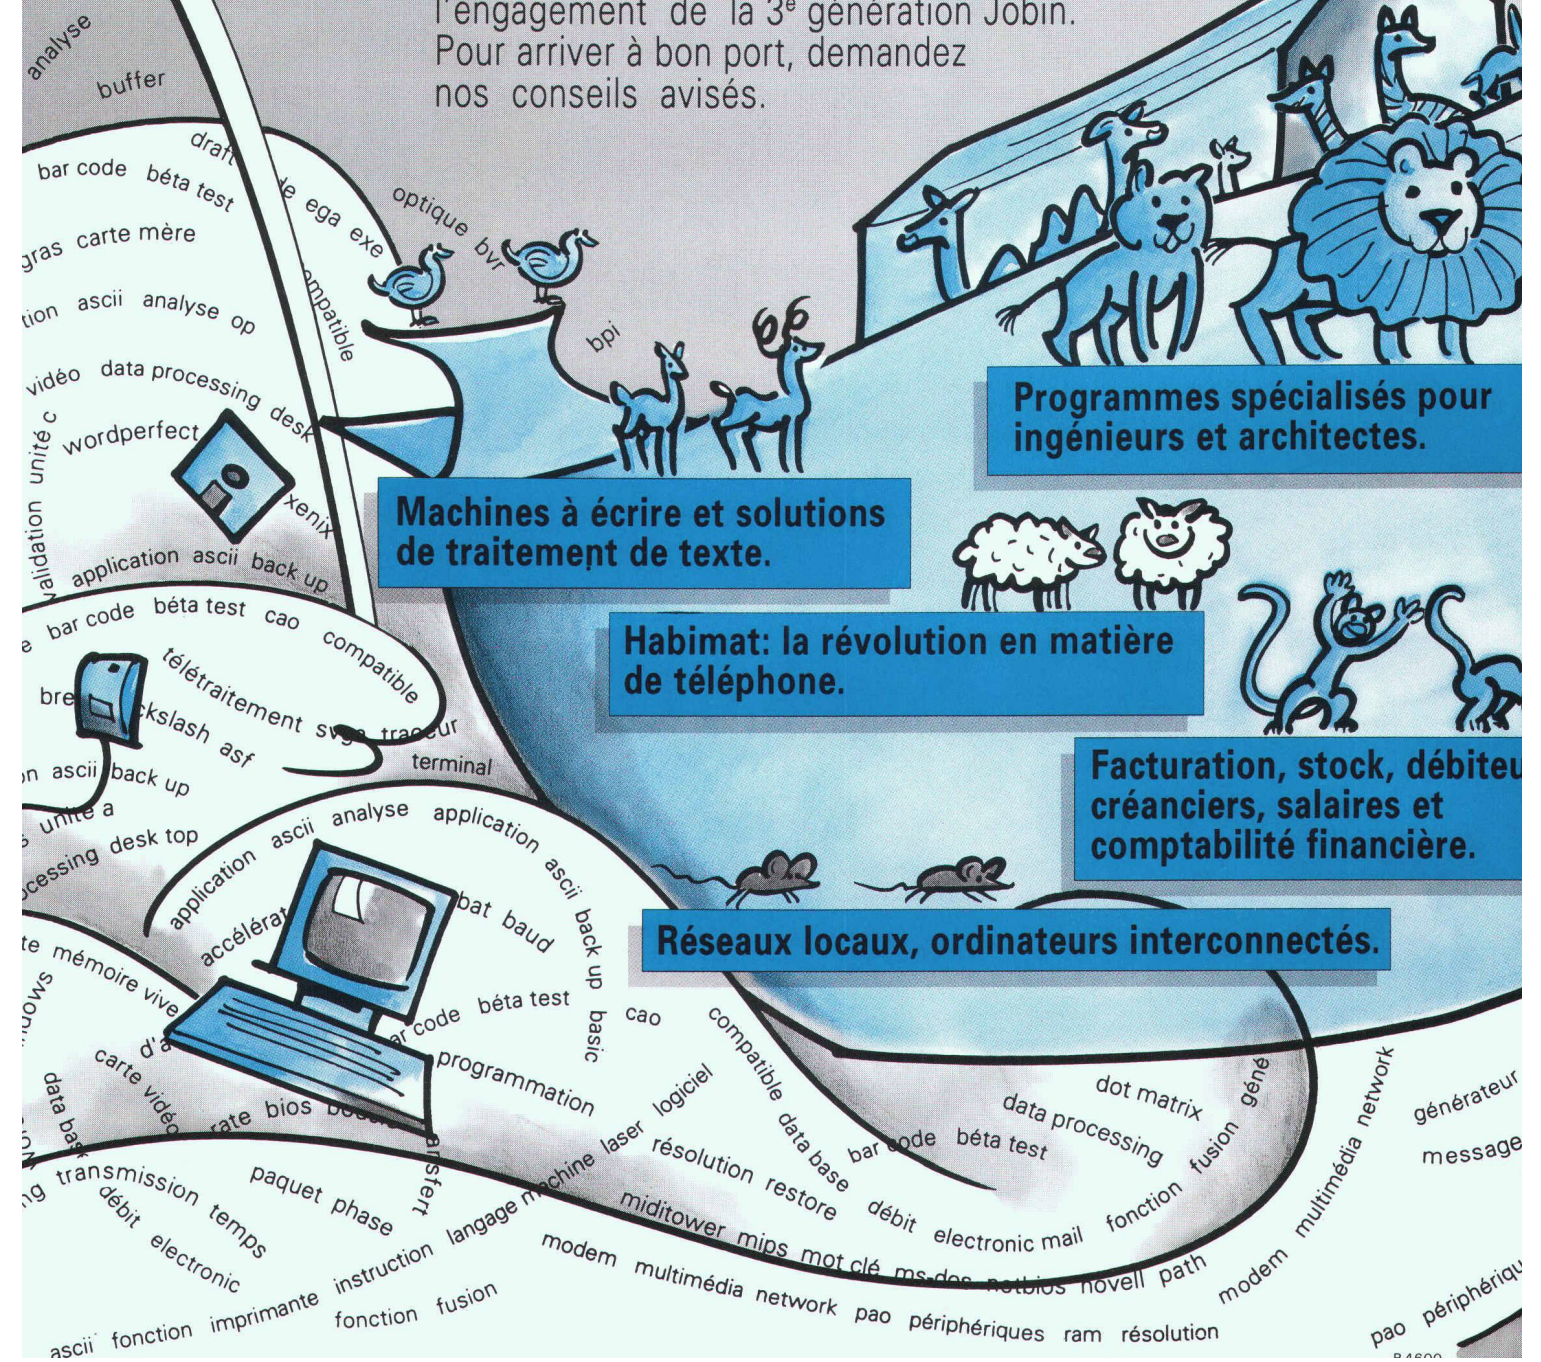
l'engagement de la 3$^e$ génération Jobin. Pour arriver à bon port, demandez nos conseils avisés.

Programmes spécialisés pour ingénieurs et architectes.

Machines à écrire et solutions de traitement de texte.

Habimat: la révolution en matière de téléphone.

Facturation, stock, débiteu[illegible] créanciers, salaires et comptabilité financière.

Réseaux locaux, ordinateurs interconnectés.

analyse buffer draft bar code béta test gras carte mère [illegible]de ega exe optique bvr tion ascii analyse op compatible bpi vidéo data processing desk wordperfect unité c validation xenix application ascii back up e bar code béta test cao compatible télétraitement svga traceur bre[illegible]ckslash asf n ascii back up unité a terminal cessing desk top application ascii analyse application ascii back up accélérat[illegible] bat baud te mémoire vive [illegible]ows ar code béta test basic cao d'a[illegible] carte vidéo data ba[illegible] programmation compatible rate bios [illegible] logiciel laser dot matrix data processing géné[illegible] network générateur message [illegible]nsfert résolution restore data base bar code béta test fusion multimédia g transmission temps paquet phase débit electronic langage machine miditower mips mot clé ms-dos netbios novell path débit electronic mail fonction modem instruction modem multimédia network pao périphériques ram résolution pao périphérique ascii fonction imprimante fonction fusion